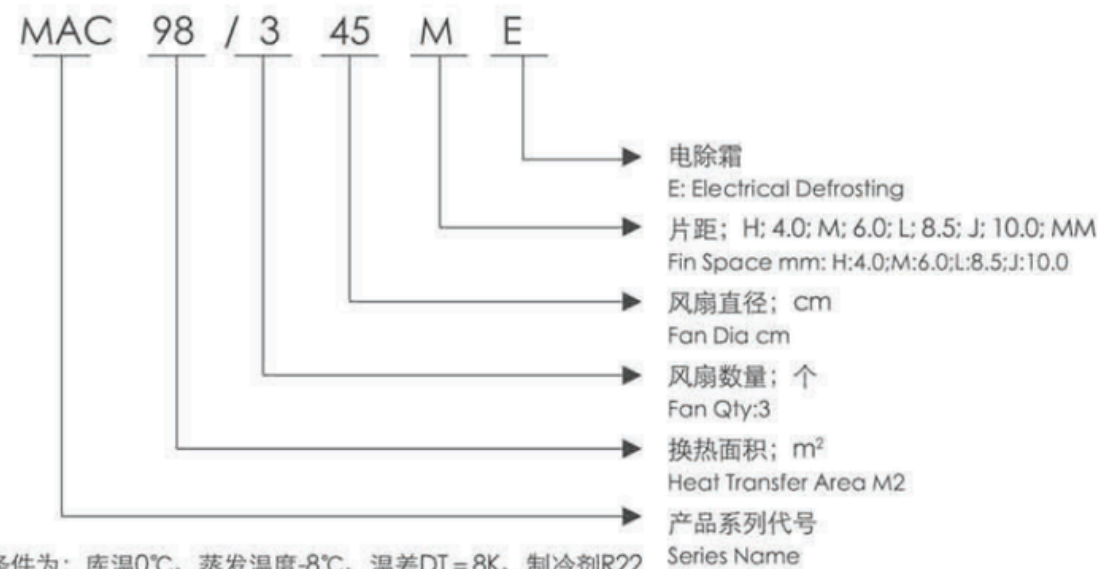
MAC 98 / 3 45 M E

电除霜
E: Electrical Defrosting

片距；H: 4.0; M: 6.0; L: 8.5; J: 10.0; MM
Fin Space mm: H:4.0;M:6.0;L:8.5;J:10.0

风扇直径；cm
Fan Dia cm

风扇数量；个
Fan Qty:3

换热面积；$m^2$
Heat Transfer Area M2

产品系列代号
Series Name

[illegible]条件为：库温0℃、蒸发温度-8℃、温差DT＝8K、制冷剂R22